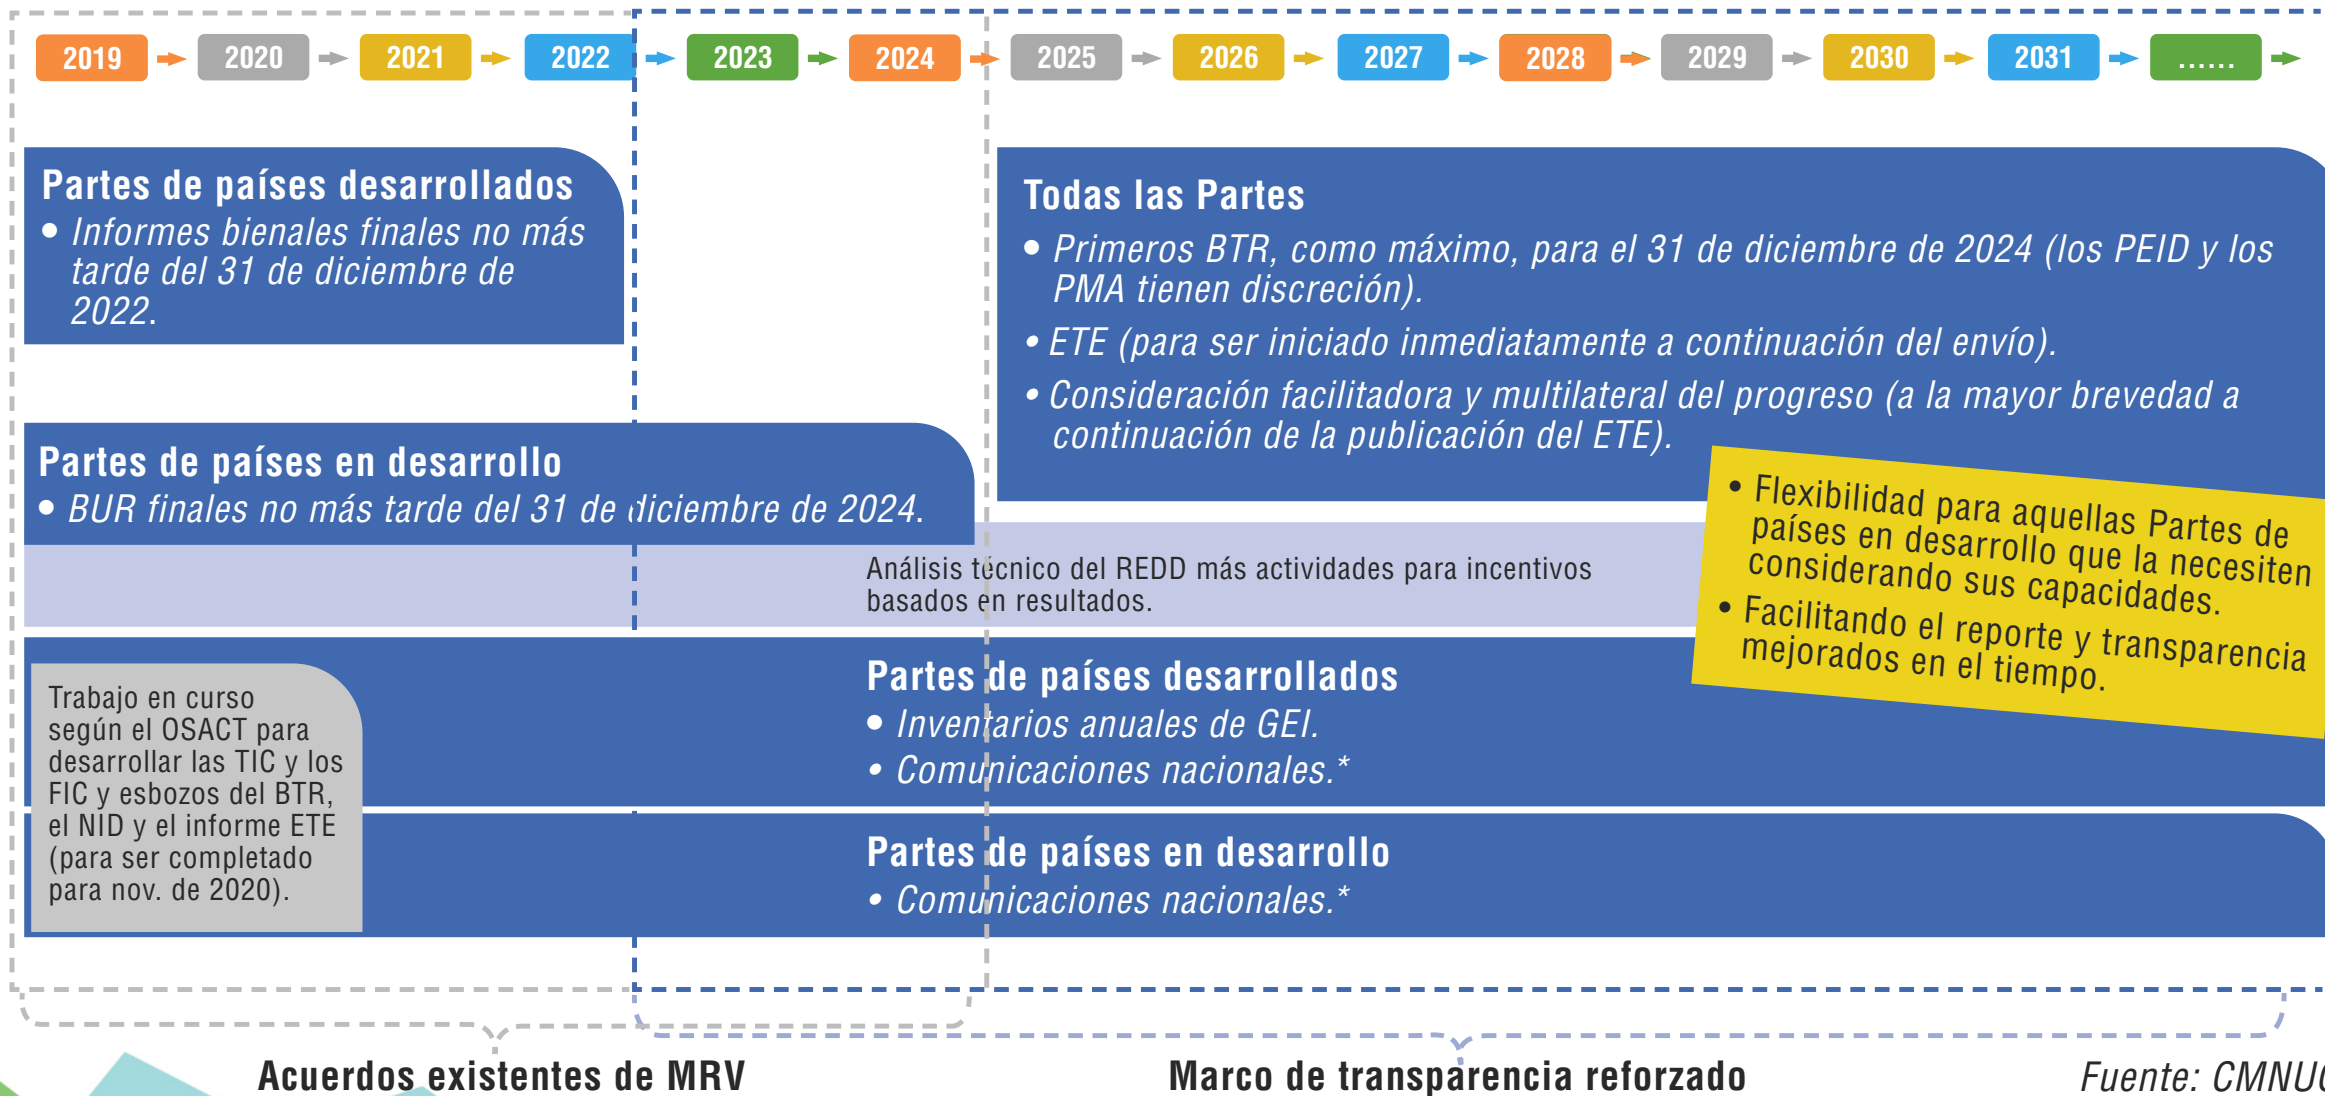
2019 2020 2021 2022 2023 2024 2025 2026 2027 2028 2029 2030 2031 ......

Partes de países desarrollados
• Informes bienales finales no más tarde del 31 de diciembre de 2022.

Todas las Partes
• Primeros BTR, como máximo, para el 31 de diciembre de 2024 (los PEID y los PMA tienen discreción).
• ETE (para ser iniciado inmediatamente a continuación del envío).
• Consideración facilitadora y multilateral del progreso (a la mayor brevedad a continuación de la publicación del ETE).

Partes de países en desarrollo
• BUR finales no más tarde del 31 de diciembre de 2024.

Análisis técnico del REDD más actividades para incentivos basados en resultados.

• Flexibilidad para aquellas Partes de países en desarrollo que la necesiten considerando sus capacidades.
• Facilitando el reporte y transparencia mejorados en el tiempo.

Trabajo en curso según el OSACT para desarrollar las TIC y los FIC y esbozos del BTR, el NID y el informe ETE (para ser completado para nov. de 2020).

Partes de países desarrollados
• Inventarios anuales de GEI.
• Comunicaciones nacionales.*

Partes de países en desarrollo
• Comunicaciones nacionales.*

Acuerdos existentes de MRV

Marco de transparencia reforzado

Fuente: CMNU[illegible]